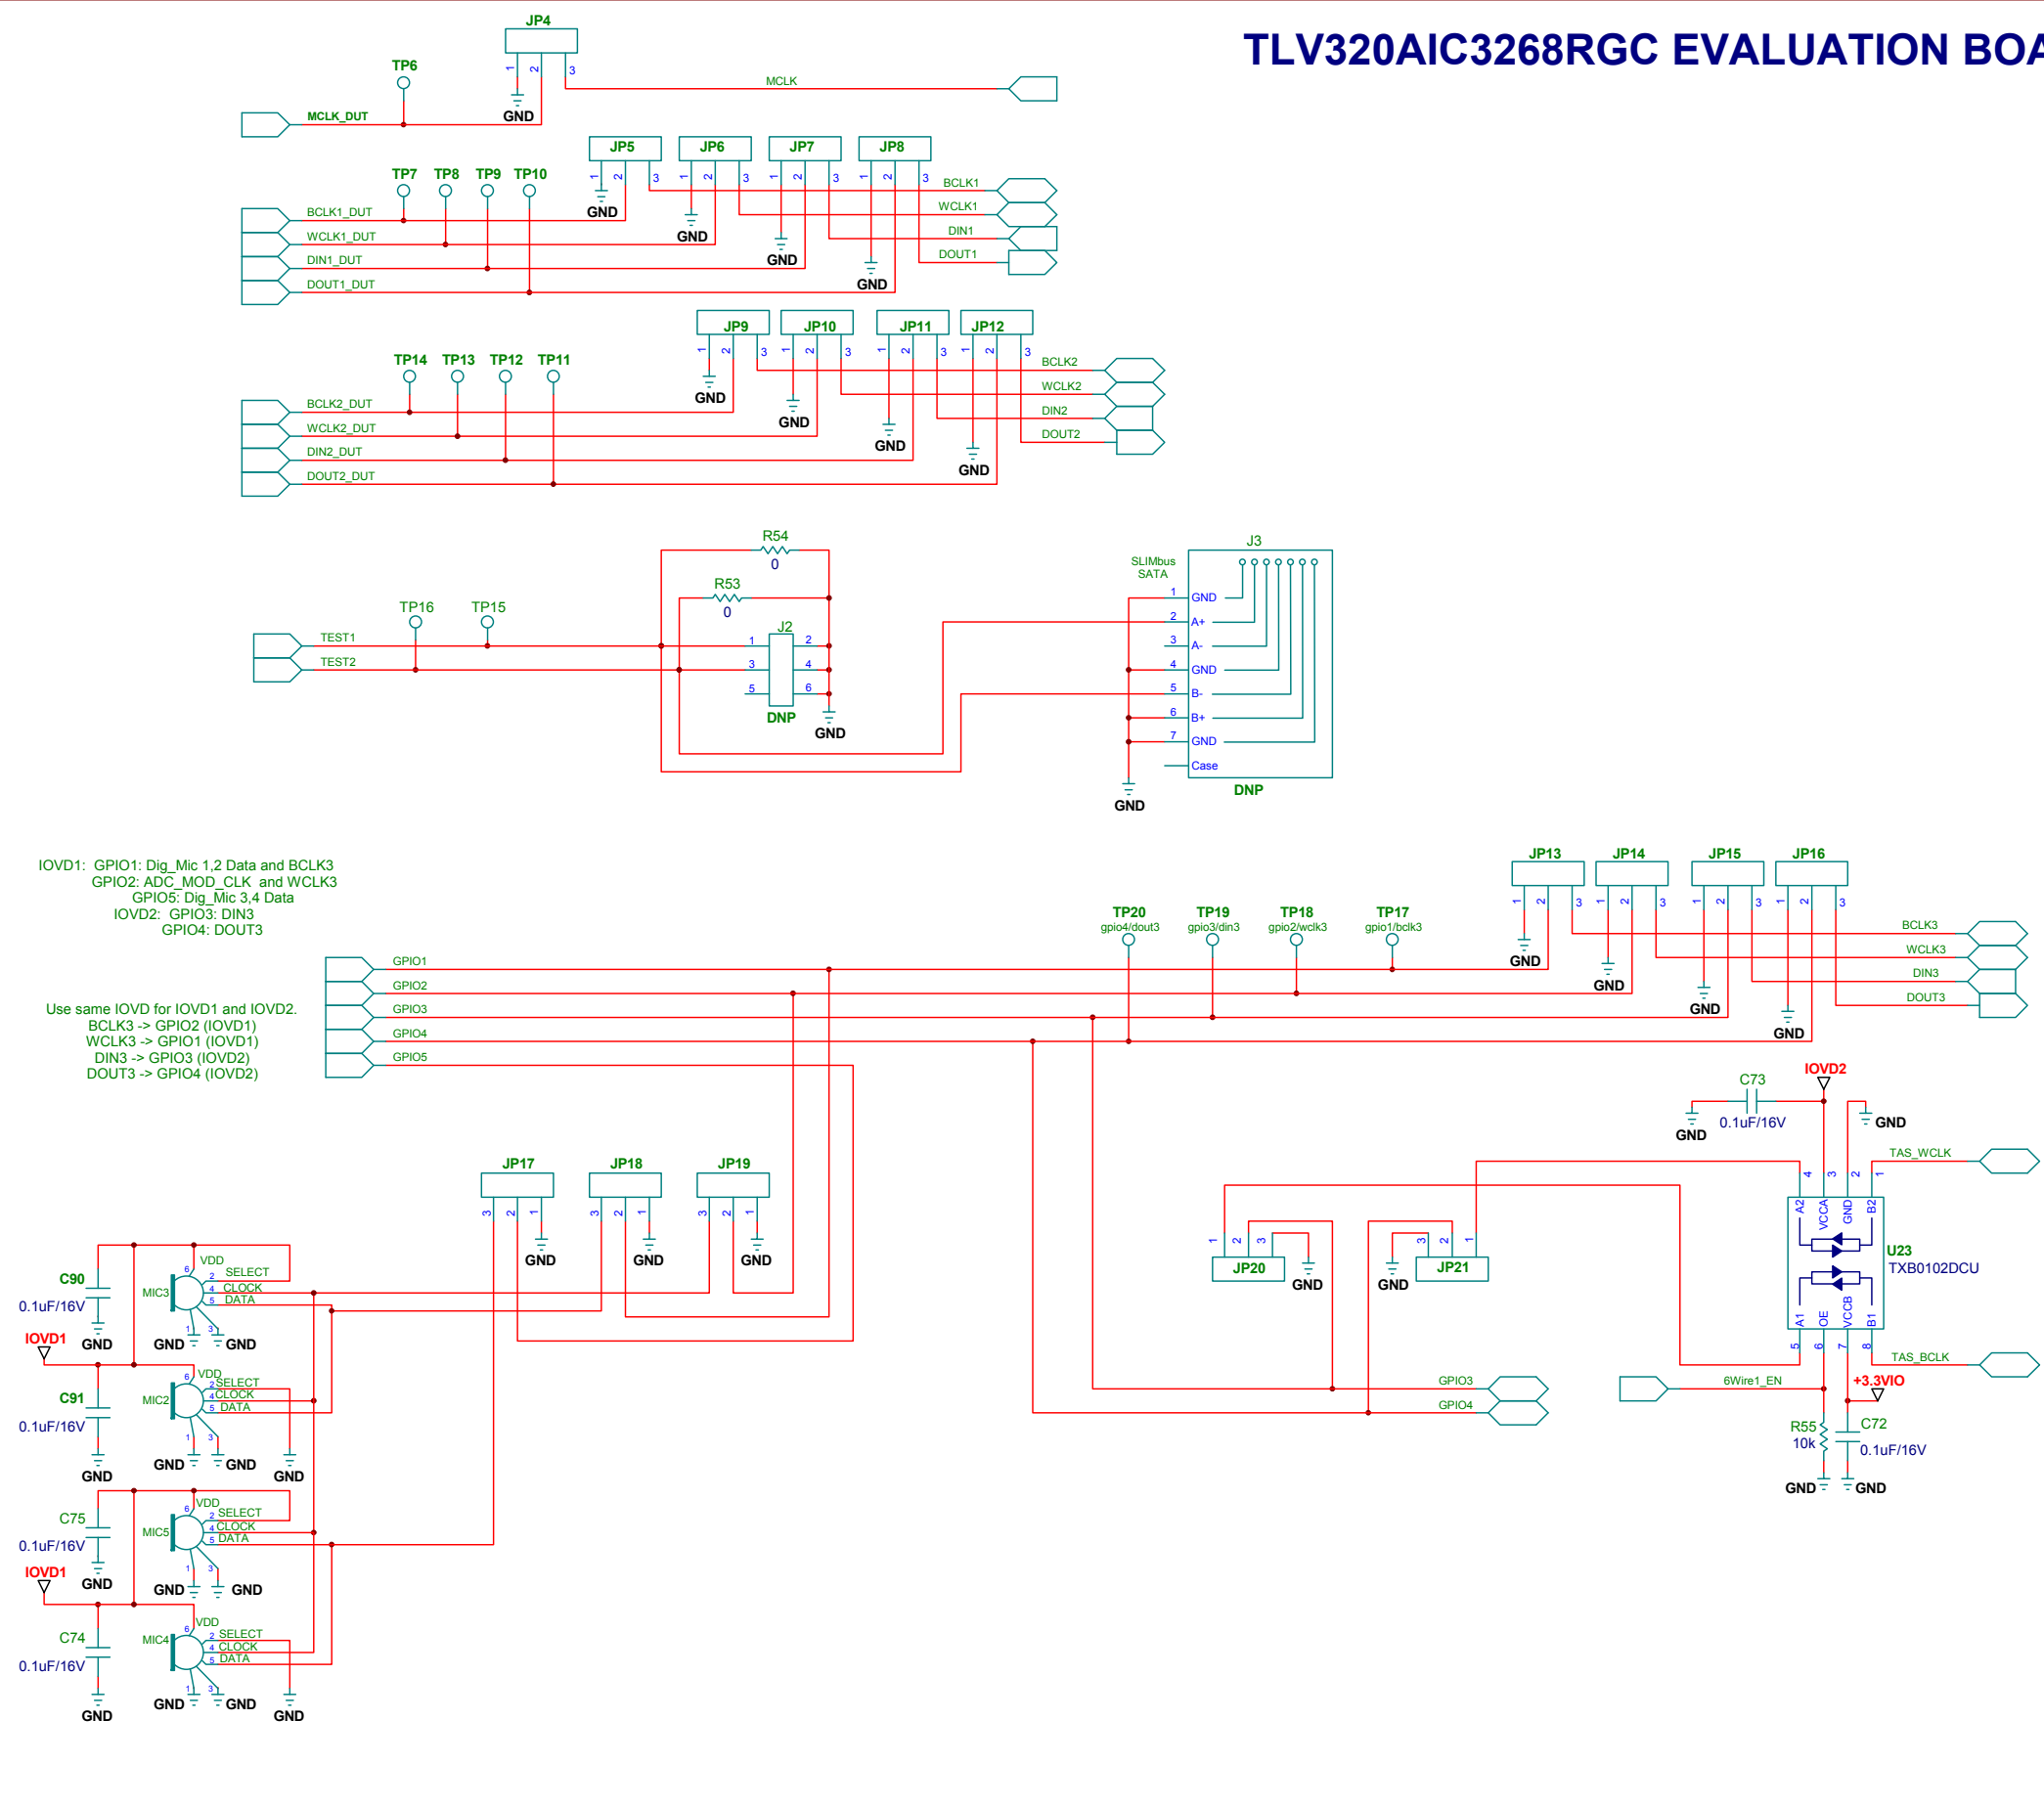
TLV320AIC3268RGC EVALUATION BOA

JP4
TP6
1 2 3
MCLK
MCLK_DUT
GND

JP5 JP6 JP7 JP8
TP7 TP8 TP9 TP10
1 2 3 1 2 3 1 2 3 1 2 3
BCLK1
WCLK1
DIN1
DOUT1
BCLK1_DUT
WCLK1_DUT
DIN1_DUT
DOUT1_DUT
GND GND GND GND

JP9 JP10 JP11 JP12
TP14 TP13 TP12 TP11
1 2 3 1 2 3 1 2 3 1 2 3
BCLK2
WCLK2
DIN2
DOUT2
BCLK2_DUT
WCLK2_DUT
DIN2_DUT
DOUT2_DUT
GND GND GND GND

R54
0
R53
0
TP16 TP15
TEST1
TEST2
J2
1 2 3 4 5 6
DNP
GND
J3
SLIMbus
SATA
1 GND
2 A+
3 A-
4 GND
5 B-
6 B+
7 GND
Case
DNP
GND

IOVD1: GPIO1: Dig_Mic 1,2 Data and BCLK3
GPIO2: ADC_MOD_CLK and WCLK3
GPIO5: Dig_Mic 3,4 Data
IOVD2: GPIO3: DIN3
GPIO4: DOUT3

Use same IOVD for IOVD1 and IOVD2.
BCLK3 -> GPIO2 (IOVD1)
WCLK3 -> GPIO1 (IOVD1)
DIN3 -> GPIO3 (IOVD2)
DOUT3 -> GPIO4 (IOVD2)

GPIO1
GPIO2
GPIO3
GPIO4
GPIO5

TP20 TP19 TP18 TP17
gpio4/dout3 gpio3/din3 gpio2/wclk3 gpio1/bclk3

JP13 JP14 JP15 JP16
1 2 3 1 2 3 1 2 3 1 2 3
BCLK3
WCLK3
DIN3
DOUT3
GND GND GND GND

C73
0.1uF/16V
IOVD2
GND GND
TAS_WCLK
4 3 2 1
A2 VCCA GND B2
U23
TXB0102DCU
A1 OE VCCB B1
5 6 7 8
TAS_BCLK
6Wire1_EN
+3.3VIO
R55
10k
C72
0.1uF/16V
GND GND

JP20 JP21
1 2 3 3 2 1
GND GND
GPIO3
GPIO4

JP17 JP18 JP19
3 2 1 3 2 1 3 2 1
GND GND GND

C90
0.1uF/16V
IOVD1
GND
MIC3
VDD
6 SELECT 2
CLOCK 4
DATA 5
1 3
GND GND

C91
0.1uF/16V
GND
MIC2
VDD
6 SELECT 2
CLOCK 4
DATA 5
1 3
GND GND GND

C75
0.1uF/16V
IOVD1
GND
MIC5
VDD
6 SELECT 2
CLOCK 4
DATA 5
1 3
GND GND

C74
0.1uF/16V
GND
MIC4
VDD
6 SELECT 2
CLOCK 4
DATA 5
1 3
GND GND GND